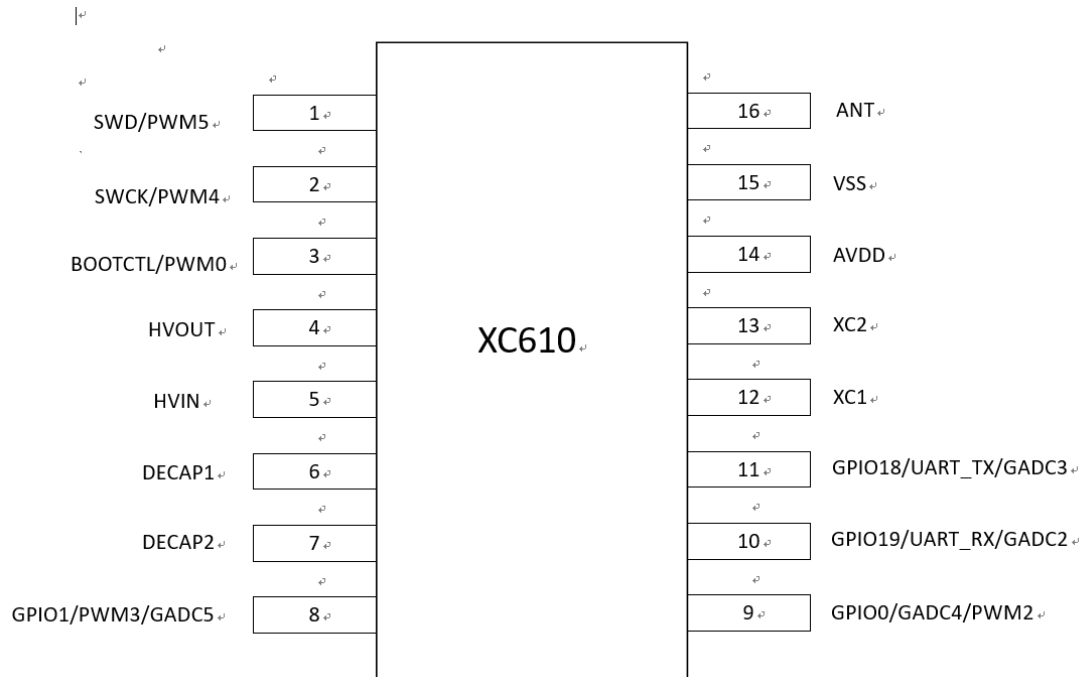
XC610

| Left label | Pin | Pin | Right label |
|---|---|---|---|
| SWD/PWM5 | 1 | 16 | ANT |
| SWCK/PWM4 | 2 | 15 | VSS |
| BOOTCTL/PWM0 | 3 | 14 | AVDD |
| HVOUT | 4 | 13 | XC2 |
| HVIN | 5 | 12 | XC1 |
| DECAP1 | 6 | 11 | GPIO18/UART_TX/GADC3 |
| DECAP2 | 7 | 10 | GPIO19/UART_RX/GADC2 |
| GPIO1/PWM3/GADC5 | 8 | 9 | GPIO0/GADC4/PWM2 |